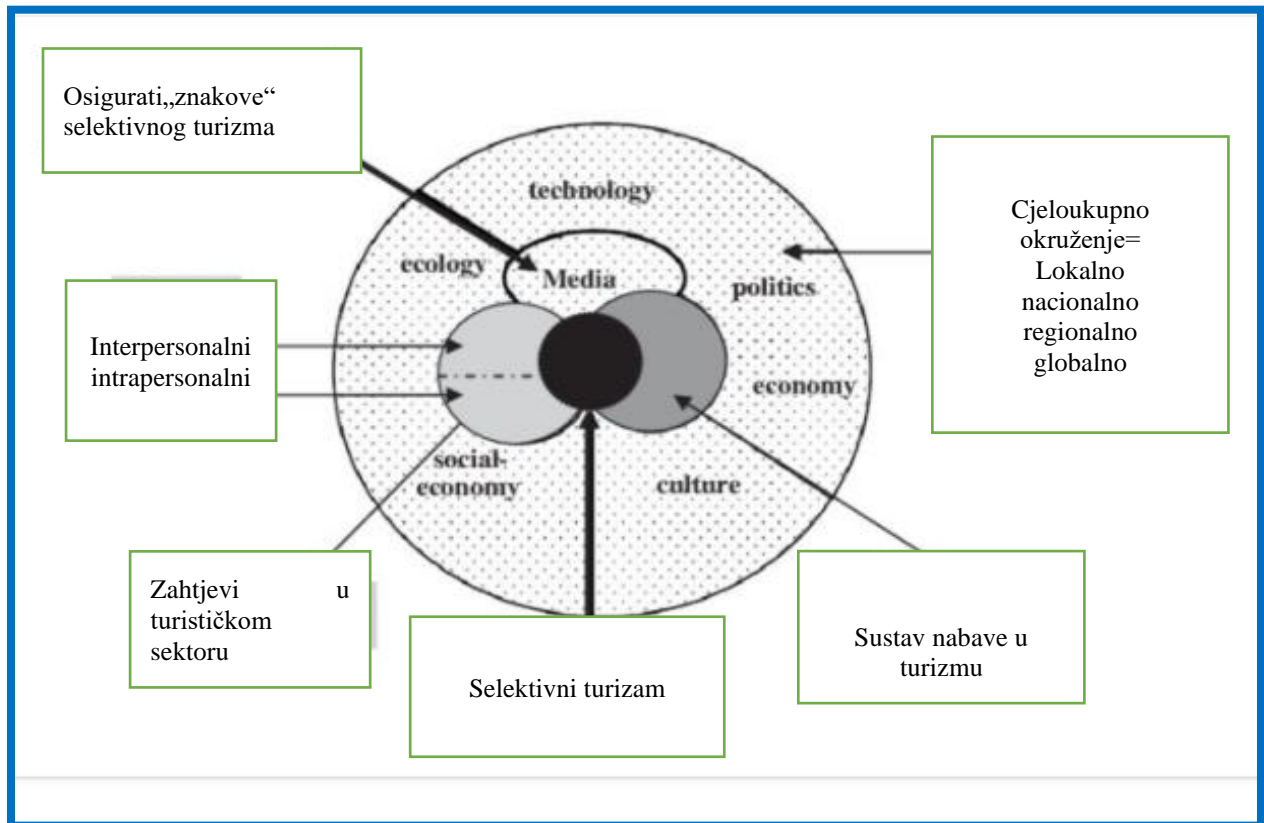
Osigurati„znakove“ selektivnog turizma

technology

ecology

Media

politics

Cjeloukupno okruženje= Lokalno nacionalno regionalno globalno

Interpersonalni intrapersonalni

economy

social-economy

culture

Zahtjevi u turističkom sektoru

Selektivni turizam

Sustav nabave u turizmu